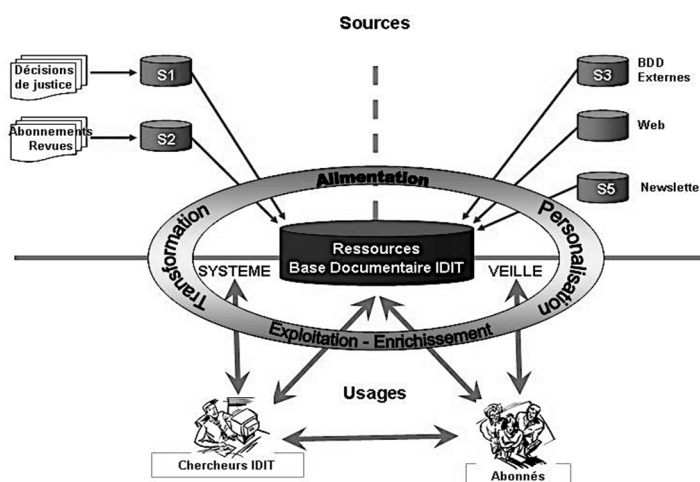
Sources

Décisions de justice

S1

Abonnements Revues

S2

S3

BDD Externes

Web

S5

Newslette

Alimentation

Transformation

Personalisation

Ressources
Base Documentaire IDIT

SYSTEME

VEILLE

Exploitation - Enrichissement

Usages

Chercheurs IDIT

Abonnés